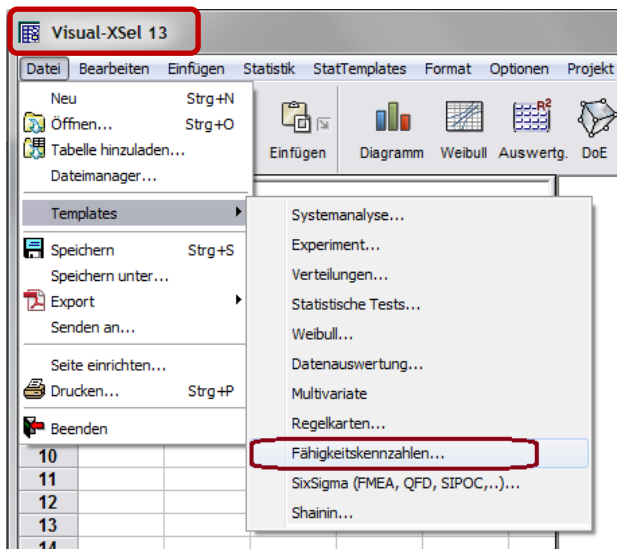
Visual-XSel 13

Datei Bearbeiten Einfügen Statistik StatTemplates Format Optionen Projekt

Neu Strg+N
Öffnen... Strg+O
Tabelle hinzuladen...
Dateimanager...

Templates

Speichern Strg+S
Speichern unter...
Export
Senden an...

Seite einrichten...
Drucken... Strg+P

Beenden

Einfügen Diagramm Weibull Auswertg. DoE

Systemanalyse...
Experiment...
Verteilungen...
Statistische Tests...
Weibull...
Datenauswertung...
Multivariate
Regelkarten...
Fähigkeitskennzahlen...
SixSigma (FMEA, QFD, SIPOC,..)...
Shainin...

10
11
12
13
14